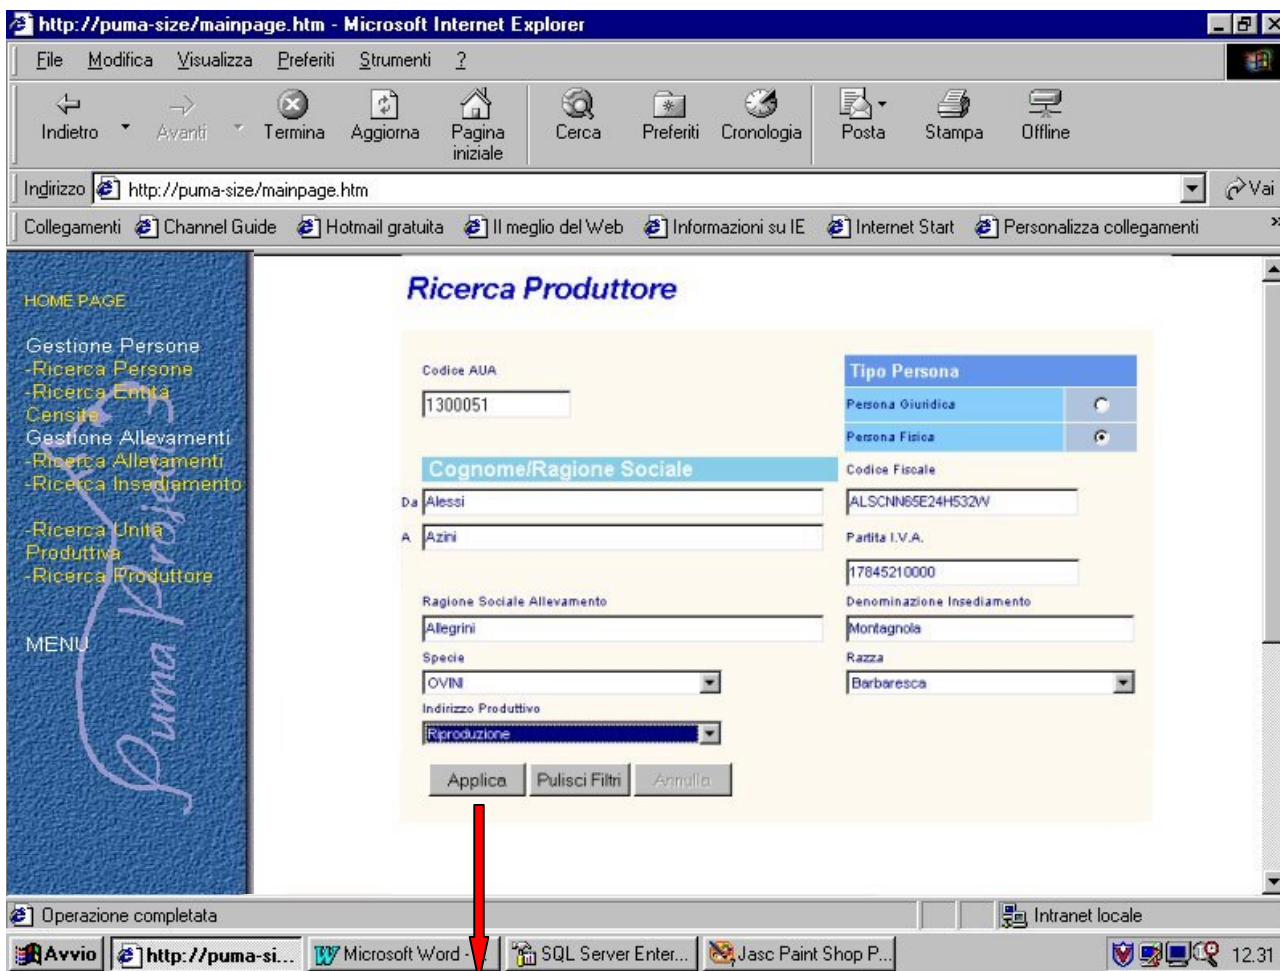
http://puma-size/mainpage.htm - Microsoft Internet Explorer

File Modifica Visualizza Preferiti Strumenti ?

Indietro Avanti Termina Aggiorna Pagina iniziale Cerca Preferiti Cronologia Posta Stampa Offline

Indirizzo http://puma-size/mainpage.htm Vai

Collegamenti Channel Guide Hotmail gratuita Il meglio del Web Informazioni su IE Internet Start Personalizza collegamenti

HOME PAGE

Gestione Persone
-Ricerca Persone
-Ricerca Entità Censite
Gestione Allevamenti
-Ricerca Allevamenti
-Ricerca Insediamento

-Ricerca Unità Produttiva
-Ricerca Produttore

MENU

Puma Project

Ricerca Produttore

Codice AUA
1300051

Tipo Persona
Persona Giuridica
Persona Fisica

Cognome/Ragione Sociale
Da Alessi
A Azini

Codice Fiscale
ALSCNN65E24H532W

Partita I.V.A.
17845210000

Ragione Sociale Allevamento
Allegrini

Denominazione Insediamento
Montagnola

Specie
OVINI

Razza
Barbaresca

Indirizzo Produttivo
Riproduzione

Applica Pulisci Filtri Annulla

Operazione completata
Intranet locale

Avvio http://puma-si... Microsoft Word - SQL Server Enter... Jasc Paint Shop P... 12.31